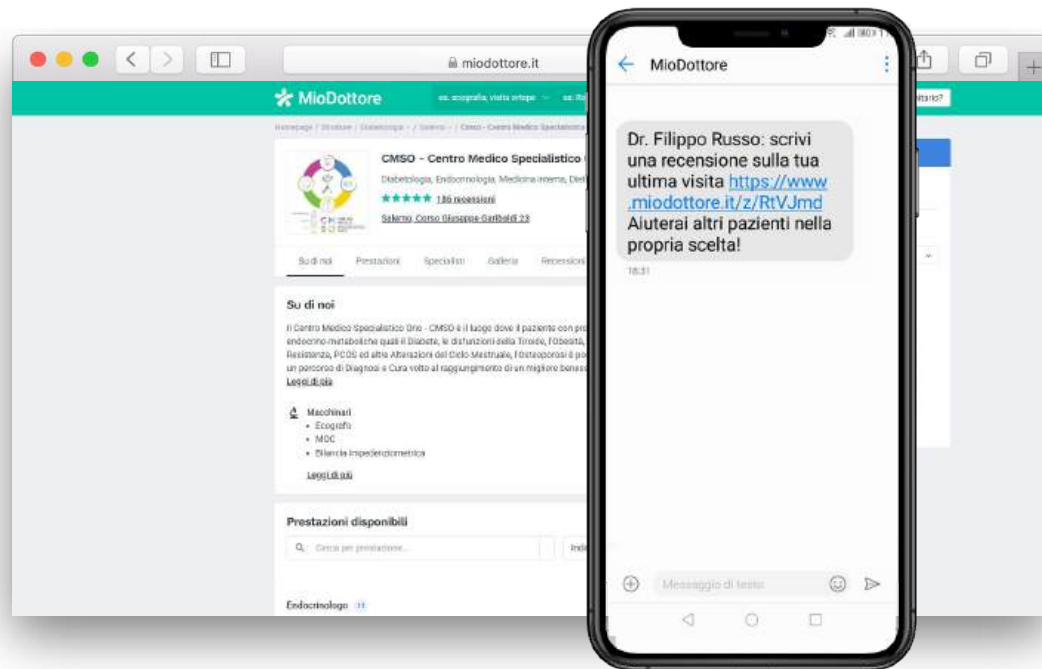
miodottore.it

MioDottore

es. ecografia, visita ortope

Homepage / Strutture / Diabetologia / Salerno / CMSO - Centro Medico Specialistico

CMSO - Centro Medico Specialistico

Diabetologia, Endocrinologia, Medicina interna, Diet

★★★★★ 186 recensioni

Salerno, Corso Giuseppe Garibaldi 23

Su di noi Prestazioni Specialisti Galleria Recensioni

Su di noi

Il Centro Medico Specialistico Orio - CMSO è il luogo dove il paziente con pro endocrino-metaboliche quali il Diabete, le disfunzioni della Tiroide, l'Obesità, Resistenza, PCOS ed altre Alterazioni del Ciclo Mestruale, l'Osteoporosi è po un percorso di Diagnosi e Cura volto al raggiungimento di un migliore beness

Leggi di più

Macchinari
• Ecografo
• MOC
• Bilancia impedenziometrica

Leggi di più

Prestazioni disponibili

Cerca per prestazione...

Endocrinologo 11

MioDottore

Dr. Filippo Russo: scrivi una recensione sulla tua ultima visita https://www.miodottore.it/z/RtVJmd Aiuterai altri pazienti nella propria scelta!

18:31

Messaggio di testo